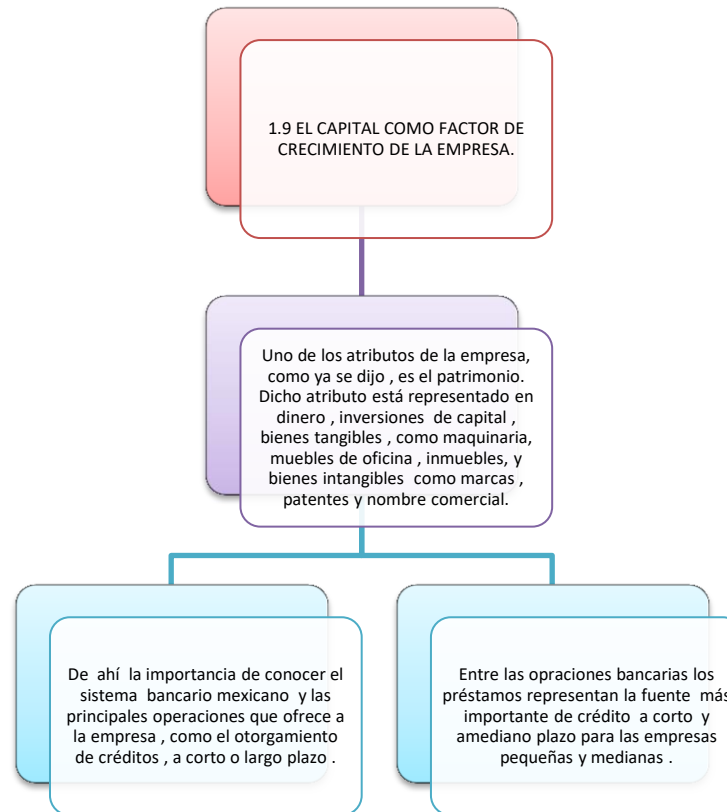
1.9 EL CAPITAL COMO FACTOR DE CRECIMIENTO DE LA EMPRESA.

Uno de los atributos de la empresa, como ya se dijo , es el patrimonio. Dicho atributo está representado en dinero , inversiones de capital , bienes tangibles , como maquinaria, muebles de oficina , inmuebles, y bienes intangibles como marcas , patentes y nombre comercial.

De ahí la importancia de conocer el sistema bancario mexicano y las principales operaciones que ofrece a la empresa , como el otorgamiento de créditos , a corto o largo plazo .

Entre las opraciones bancarias los préstamos representan la fuente más importante de crédito a corto y amediano plazo para las empresas pequeñas y medianas .